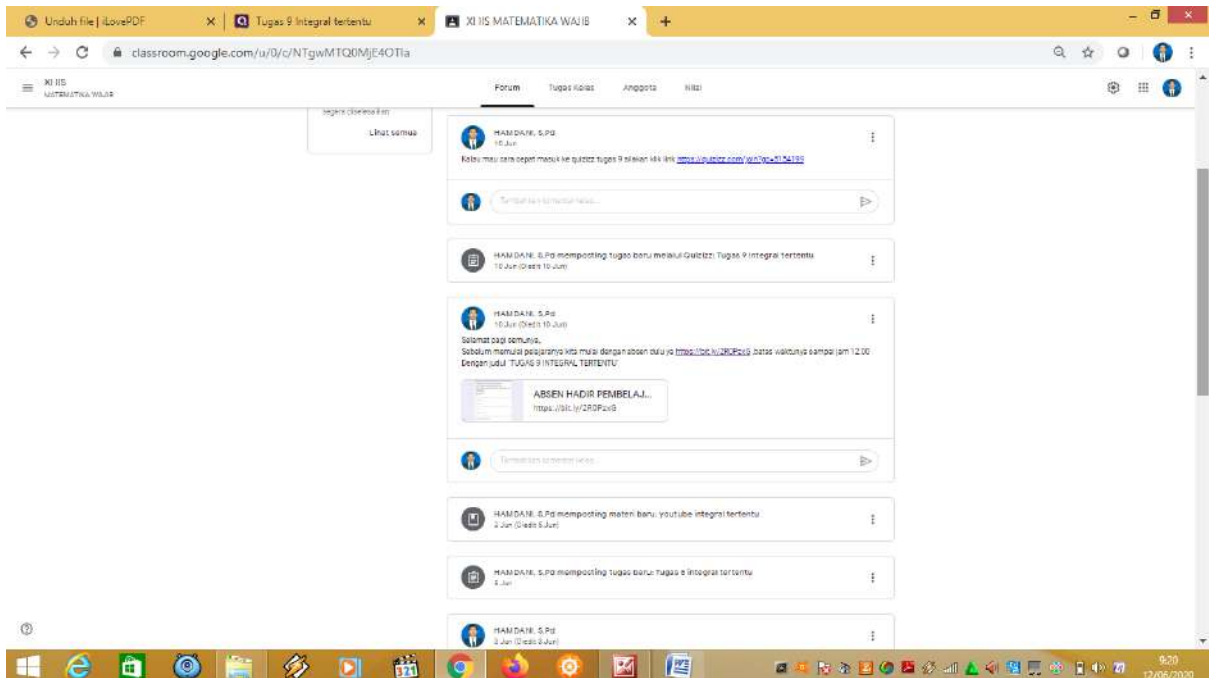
Unduh file | iLovePDF
Tugas 9 Integral tertentu
XI IIS MATEMATIKA WAJIB
classroom.google.com/u/0/c/NTgwMTQ0MjE4OTIa

XI IIS
MATEMATIKA WAJIB

Forum Tugas Kelas Anggota Nilai

segera diselesaikan
Lihat semua

HAMDANI, S.Pd
10 Jun
Kalau mau cara cepat masuk ke quiziz tugas 9 silakan klik link https://quizizz.com/join?gc=5154189

Tambahkan komentar kelas...

HAMDANI, S.Pd memposting tugas baru melalui Quizizz: Tugas 9 Integral tertentu
10 Jun (Diedit 10 Jun)

HAMDANI, S.Pd
10 Jun (Diedit 10 Jun)
Selamat pagi semuanya,
Sebelum memulai pelajarannya kita mulai dengan absen dulu ya https://bit.ly/2R0Px6 ,batas waktunya sampai jam 12.00
Dengan judul "TUGAS 9 INTEGRAL TERTENTU"

ABSEN HADIR PEMBELAJ...
https://bit.ly/2R0Px6

Tambahkan komentar kelas...

HAMDANI, S.Pd memposting materi baru: youtube integral tertentu
3 Jun (Diedit 5 Jun)

HAMDANI, S.Pd memposting tugas baru: Tugas 8 integral tertentu
3 Jun

HAMDANI, S.Pd
3 Jun (Diedit 3 Jun)

9:20
12/06/2020